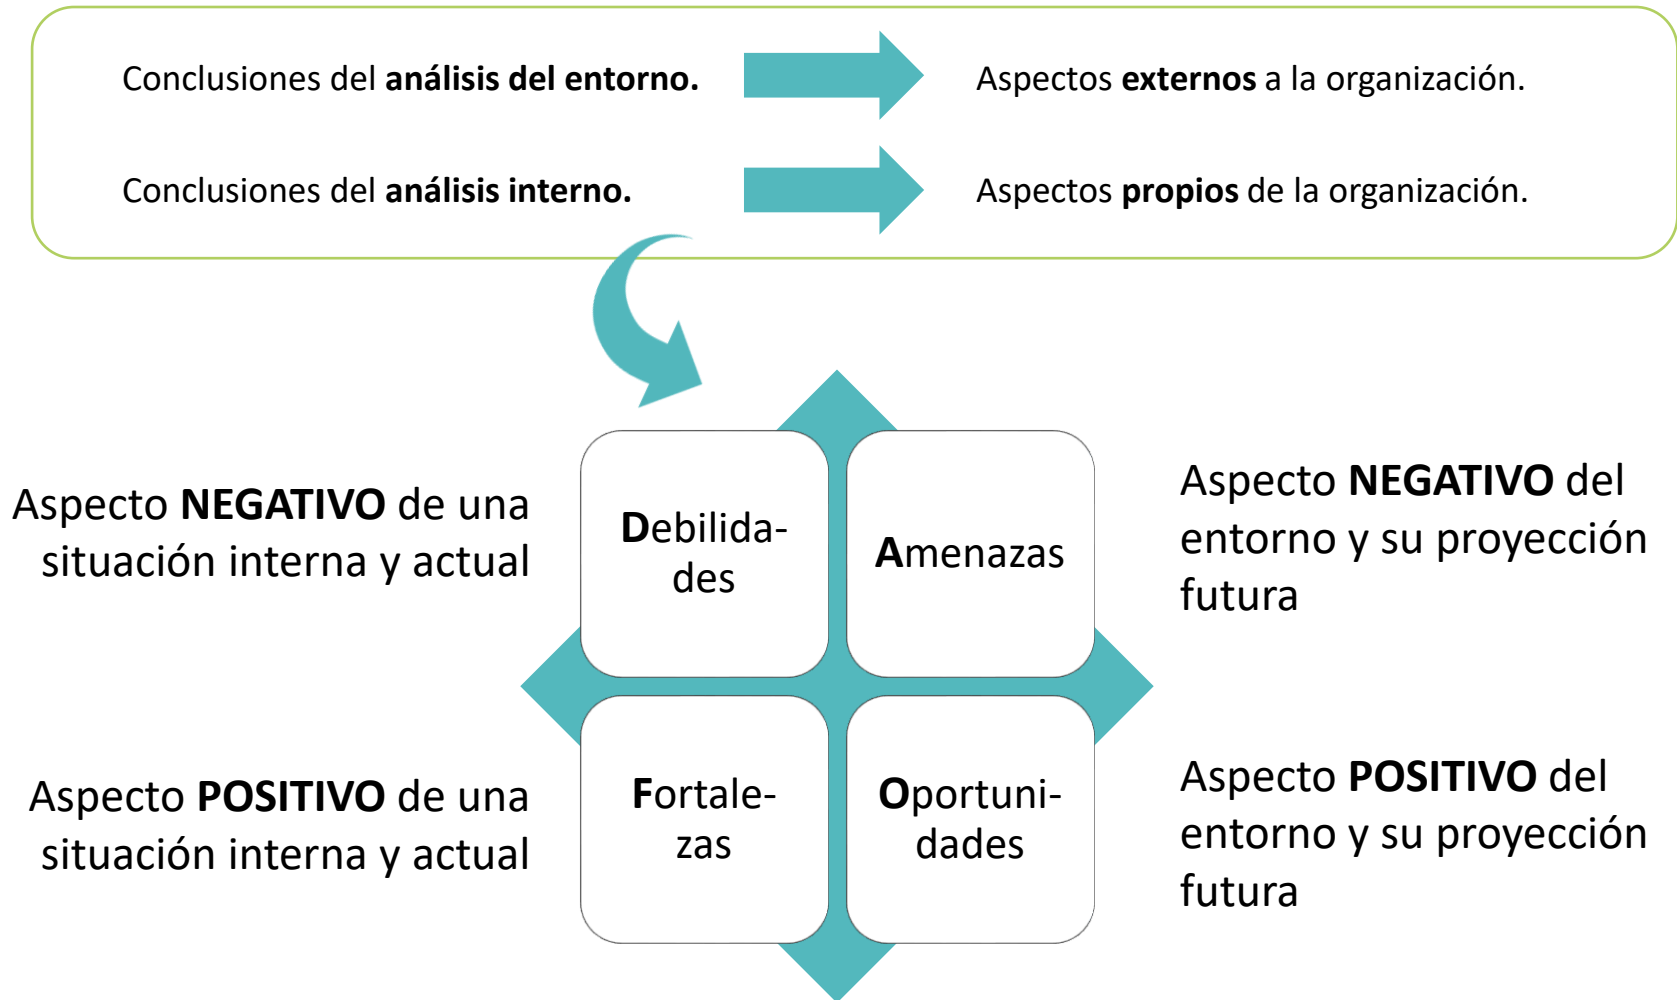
Conclusiones del **análisis del entorno.**

Aspectos **externos** a la organización.

Conclusiones del **análisis interno.**

Aspectos **propios** de la organización.

Aspecto **NEGATIVO** de una situación interna y actual

**D**ebilidades

**A**menazas

Aspecto **NEGATIVO** del entorno y su proyección futura

Aspecto **POSITIVO** de una situación interna y actual

**F**ortalezas

**O**portunidades

Aspecto **POSITIVO** del entorno y su proyección futura